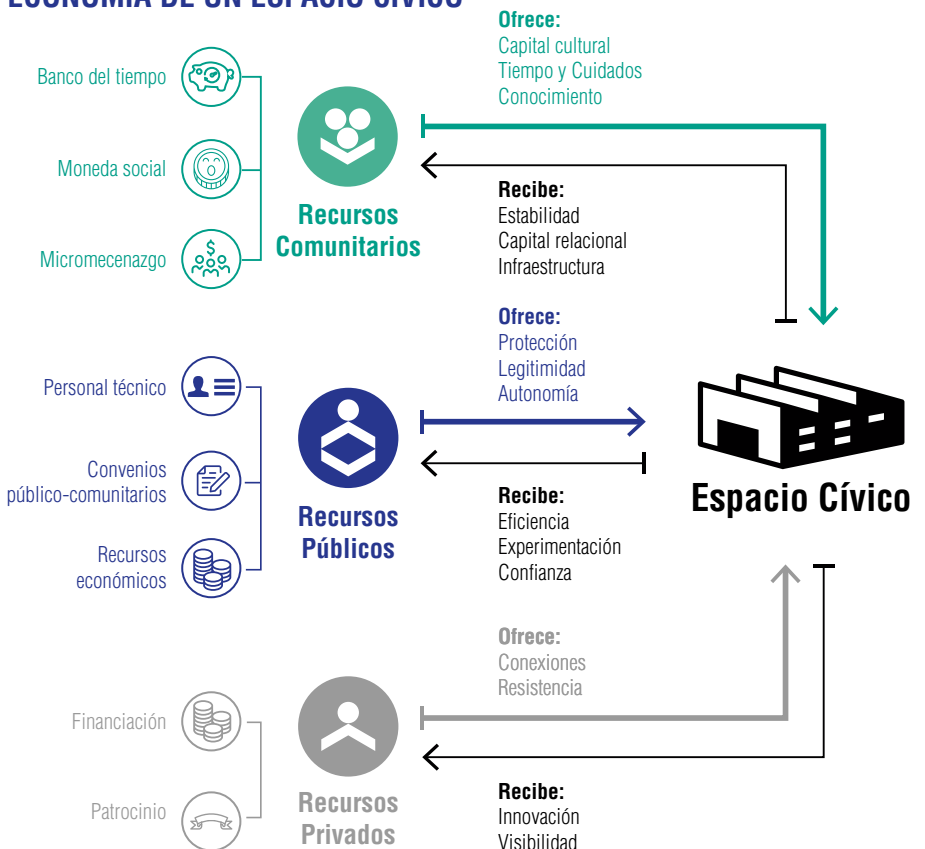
ECONOMÍA DE UN ESPACIO CÍVICO

Banco del tiempo
Moneda social
Micromecenazgo

Recursos Comunitarios

Ofrece:
Capital cultural
Tiempo y Cuidados
Conocimiento

Recibe:
Estabilidad
Capital relacional
Infraestructura

Personal técnico
Convenios público-comunitarios
Recursos económicos

Recursos Públicos

Ofrece:
Protección
Legitimidad
Autonomía

Recibe:
Eficiencia
Experimentación
Confianza

Espacio Cívico

Financiación
Patrocinio

Recursos Privados

Ofrece:
Conexiones
Resistencia

Recibe:
Innovación
Visibilidad